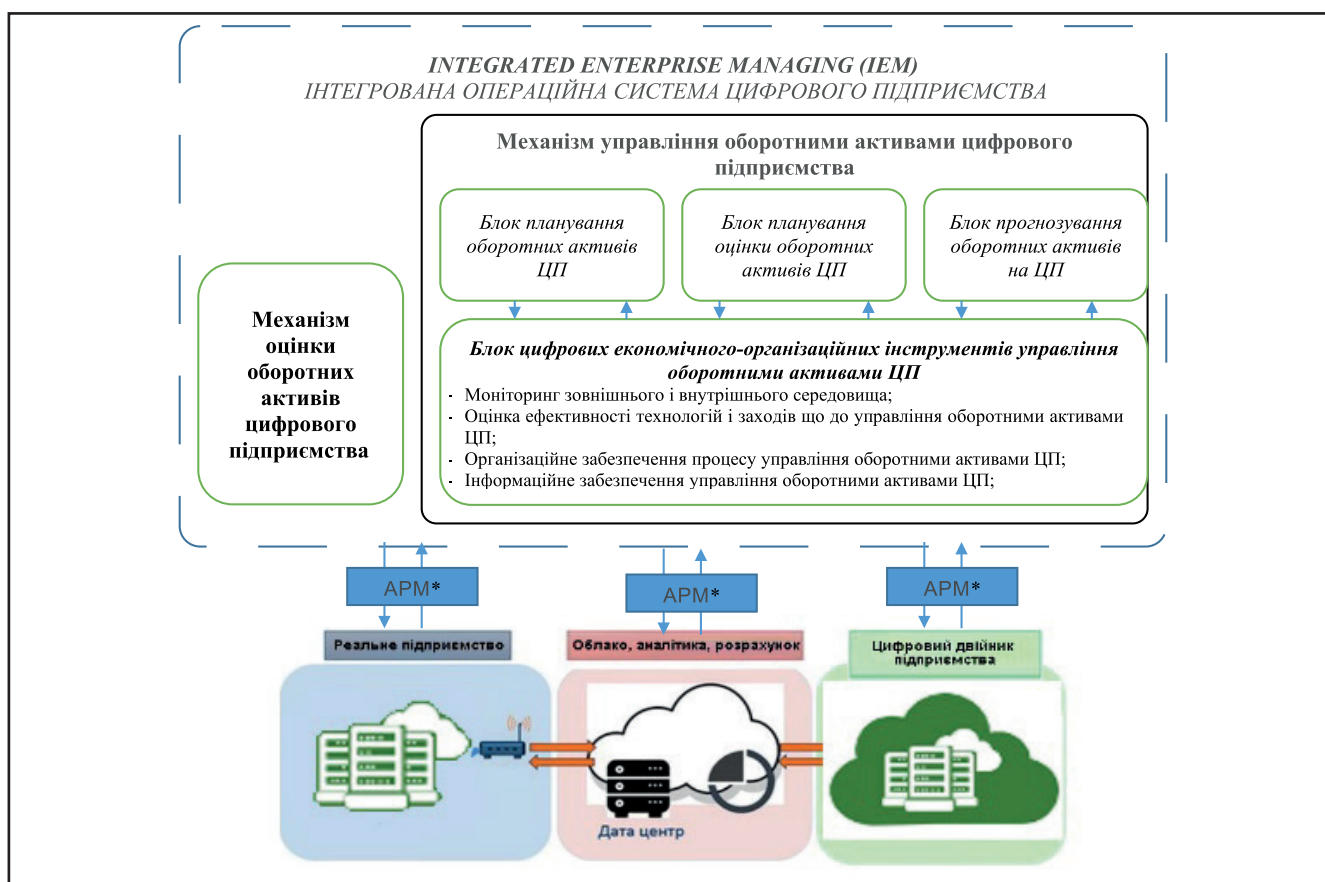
INTEGRATED ENTERPRISE MANAGING (IEM)
ІНТЕГРОВАНА ОПЕРАЦІЙНА СИСТЕМА ЦИФРОВОГО ПІДПРИЄМСТВА

Механізм управління оборотними активами цифрового підприємства

Блок планування оборотних активів ЦП

Блок планування оцінки оборотних активів ЦП

Блок прогнозування оборотних активів на ЦП

Механізм оцінки оборотних активів цифрового підприємства

Блок цифрових економічного-організаційних інструментів управління оборотними активами ЦП

- Моніторинг зовнішнього і внутрішнього середовища;
- Оцінка ефективності технологій і заходів що до управління оборотними активами ЦП;
- Організаційне забезпечення процесу управління оборотними активами ЦП;
- Інформаційне забезпечення управління оборотними активами ЦП;

АРМ*

АРМ*

АРМ*

Реальне підприємство

Облако, аналітика, розрахунок

Цифровий двійник підприємства

Дата центр